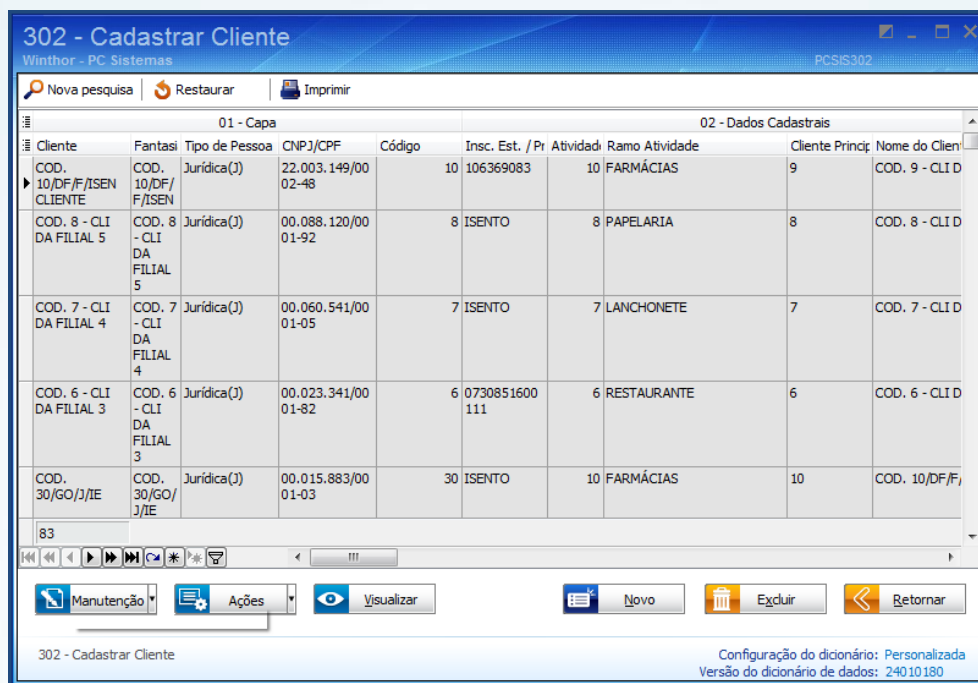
302 - Cadastrar Cliente
Winthor - PC Sistemas
PCSIS302

Nova pesquisa | Restaurar | Imprimir

| 01 - Capa | | | | | 02 - Dados Cadastrais | | | |
|---|---|---|---|---|---|---|---|---|
| Cliente | Fantasi | Tipo de Pessoa | CNPJ/CPF | Código | Insc. Est. / Pr | Atividade | Ramo Atividade | Cliente Princip | Nome do Clien |
| COD. 10/DF/F/ISEN CLIENTE | COD. 10/DF/F/ISEN | Jurídica(J) | 22.003.149/0002-48 | 10 | 106369083 | 10 | FARMÁCIAS | 9 | COD. 9 - CLI D |
| COD. 8 - CLI DA FILIAL 5 | COD. 8 - CLI DA FILIAL 5 | Jurídica(J) | 00.088.120/0001-92 | 8 | ISENTO | 8 | PAPELARIA | 8 | COD. 8 - CLI D |
| COD. 7 - CLI DA FILIAL 4 | COD. 7 - CLI DA FILIAL 4 | Jurídica(J) | 00.060.541/0001-05 | 7 | ISENTO | 7 | LANCHONETE | 7 | COD. 7 - CLI D |
| COD. 6 - CLI DA FILIAL 3 | COD. 6 - CLI DA FILIAL 3 | Jurídica(J) | 00.023.341/0001-82 | 6 | 0730851600111 | 6 | RESTAURANTE | 6 | COD. 6 - CLI D |
| COD. 30/GO/J/IE | COD. 30/GO/J/IE | Jurídica(J) | 00.015.883/0001-03 | 30 | ISENTO | 10 | FARMÁCIAS | 10 | COD. 10/DF/F/ |

83

Manutenção | Ações | Visualizar | Novo | Excluir | Retornar

302 - Cadastrar Cliente
Configuração do dicionário: Personalizada
Versão do dicionário de dados: 24010180